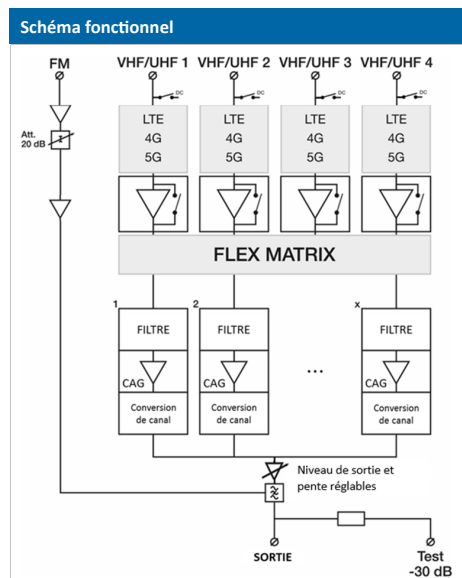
Schéma fonctionnel

FM

VHF/UHF 1

VHF/UHF 2

VHF/UHF 3

VHF/UHF 4

DC

DC

DC

DC

Att. 20 dB

LTE 4G 5G

LTE 4G 5G

LTE 4G 5G

LTE 4G 5G

FLEX MATRIX

1

2

x

FILTRE

FILTRE

FILTRE

CAG

CAG

CAG

...

Conversion de canal

Conversion de canal

Conversion de canal

Niveau de sortie et pente réglables

SORTIE

Test -30 dB